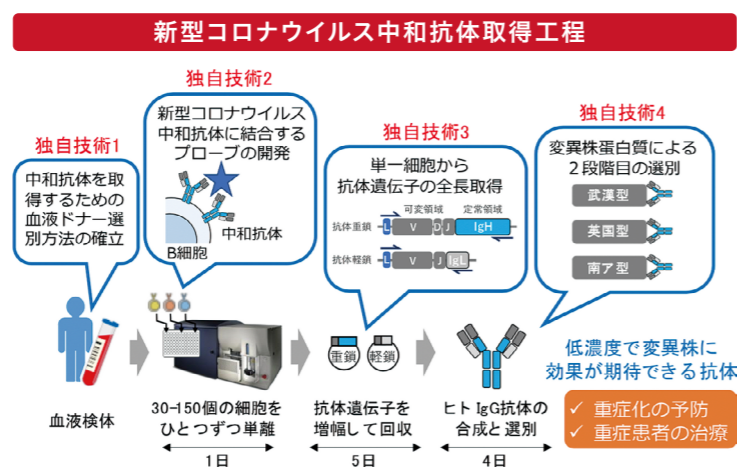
新型コロナウイルス中和抗体取得工程

独自技術1
中和抗体を取得するための血液ドナー選別方法の確立

独自技術2
新型コロナウイルス中和抗体に結合するプローブの開発
中和抗体
B細胞

独自技術3
単一細胞から抗体遺伝子の全長取得
可変領域
定常領域
抗体重鎖
L
V
D
J
IgH
抗体軽鎖
L
V
J
IgL

独自技術4
変異株蛋白質による2段階目の選別
武漢型
英国型
南ア型

重鎖
軽鎖

低濃度で変異株に効果が期待できる抗体
✓ 重症化の予防
✓ 重症患者の治療

血液検体

30-150個の細胞をひとつずつ単離
1日

抗体遺伝子を増幅して回収
5日

ヒト IgG抗体の合成と選別
4日